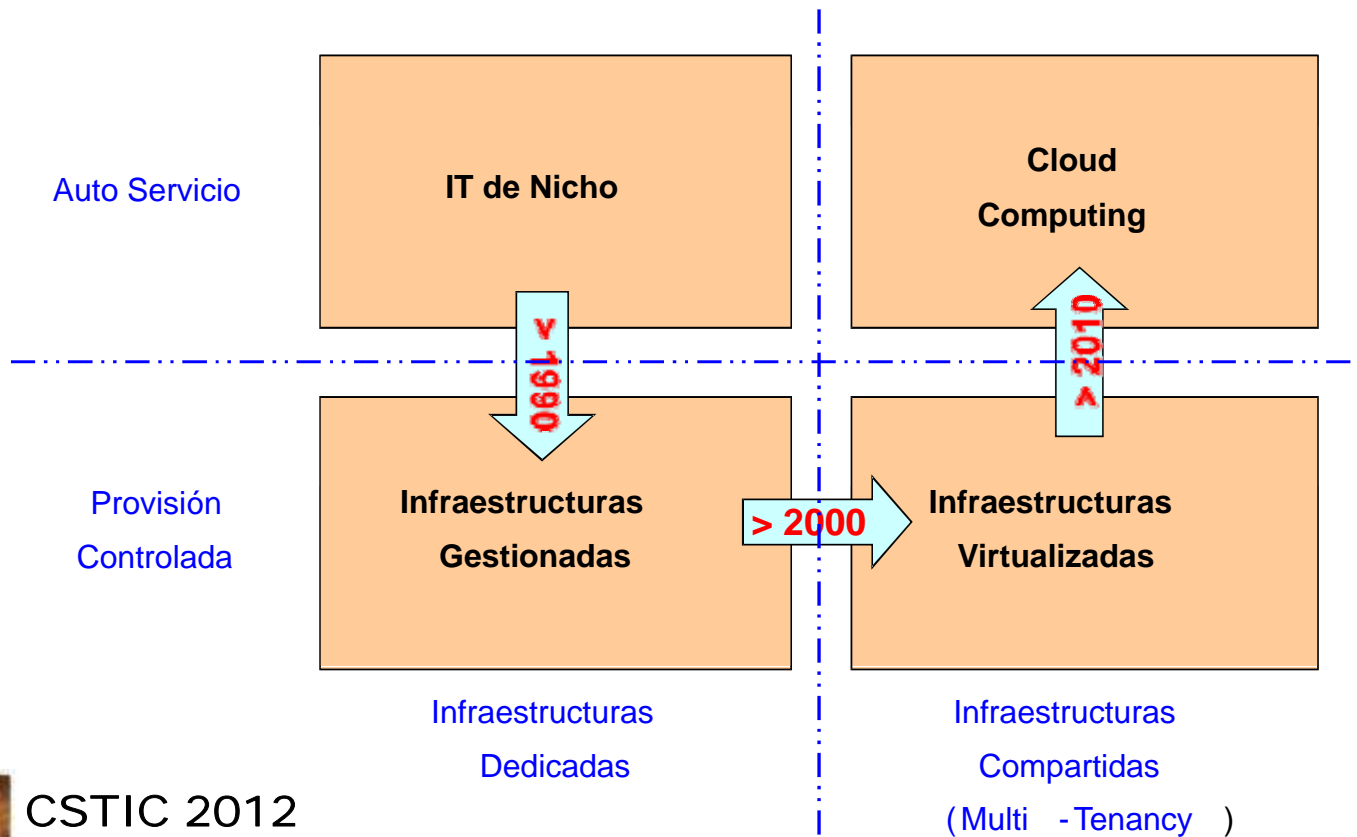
Auto Servicio

IT de Nicho

Cloud Computing

> 1990

> 2010

Provisión Controlada

Infraestructuras Gestionadas

> 2000

Infraestructuras Virtualizadas

Infraestructuras Dedicadas

Infraestructuras Compartidas (Multi -Tenancy )

CSTIC 2012